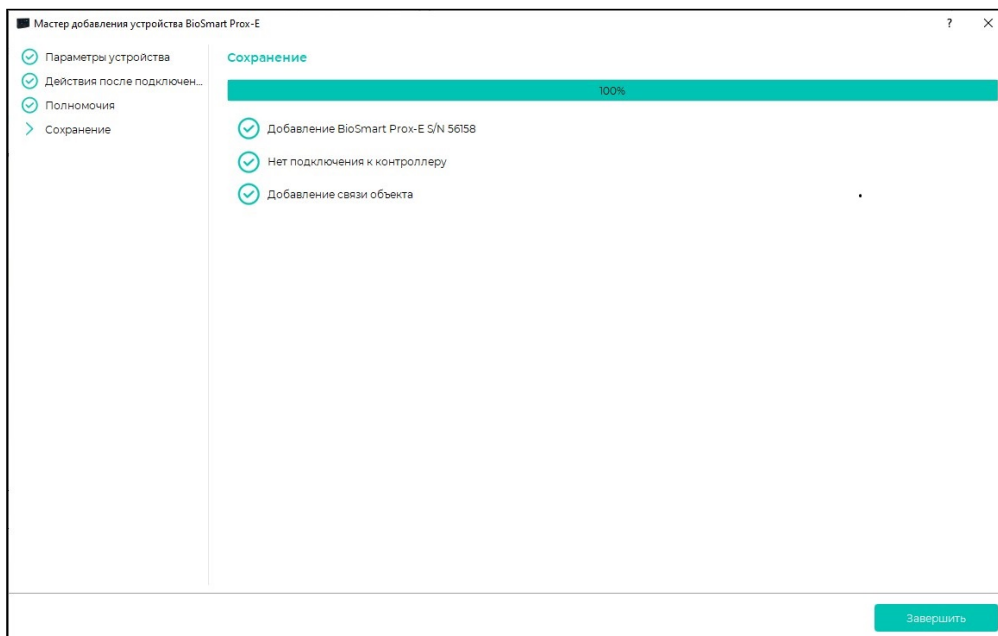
Мастер добавления устройства BioSmart Prox-E

?

Параметры устройства

Действия после подключен...

Полномочия

Сохранение

Сохранение

100%

Добавление BioSmart Prox-E S/N 56158

Нет подключения к контроллеру

Добавление связи объекта

Завершить